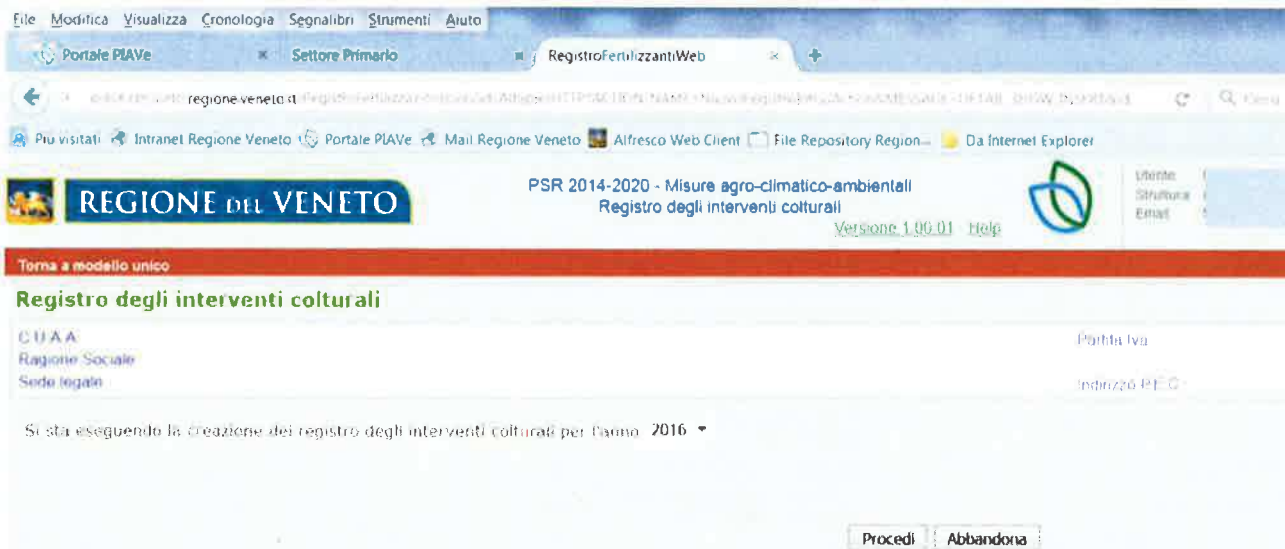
File Modifica Visualizza Cronologia Segnalibri Strumenti Aiuto

Portale PIAVe
Settore Primario
RegistroFertilizzantiWeb

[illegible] regione.veneto.it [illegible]

Più visitati Intranet Regione Veneto Portale PIAVe Mail Regione Veneto Alfresco Web Client File Repository Region... Da Internet Explorer

REGIONE DEL VENETO

PSR 2014-2020 - Misure agro-climatico-ambientali
Registro degli interventi colturali
Versione 1.00.01 Help

Utente
Struttura
Email

Torna a modello unico

Registro degli interventi colturali

C.U.A.A.
Ragione Sociale
Sede legale

Partita Iva

Indirizzo P.E.C.

Si sta eseguendo la creazione del registro degli interventi colturali per l'anno 2016

Procedi Abbandona